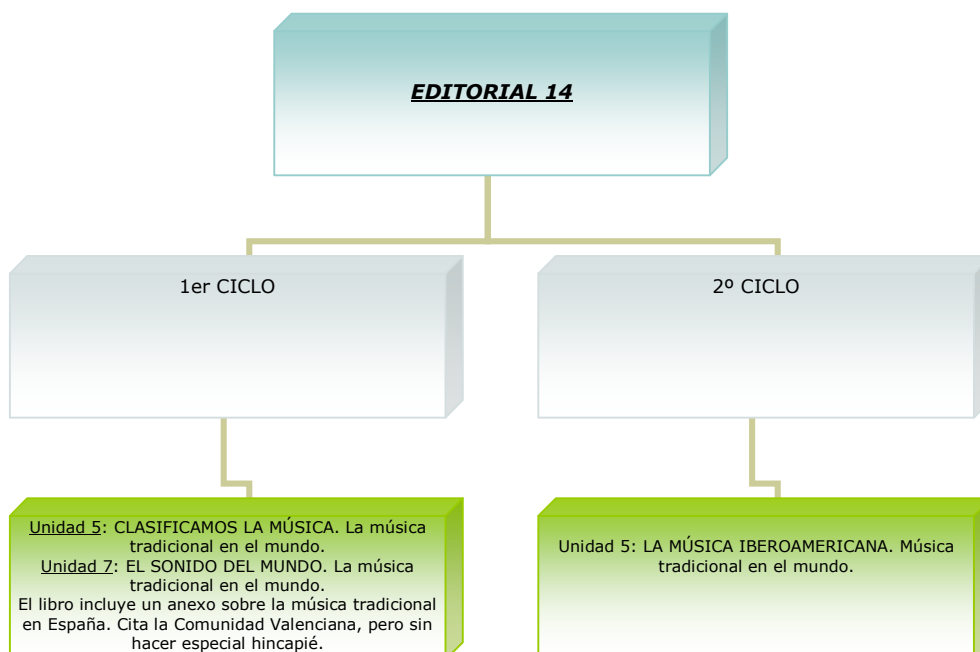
EDITORIAL 14

1er CICLO

2º CICLO

Unidad 5: CLASIFICAMOS LA MÚSICA. La música tradicional en el mundo.
Unidad 7: EL SONIDO DEL MUNDO. La música tradicional en el mundo.
El libro incluye un anexo sobre la música tradicional en España. Cita la Comunidad Valenciana, pero sin hacer especial hincapié.

Unidad 5: LA MÚSICA IBEROAMERICANA. Música tradicional en el mundo.